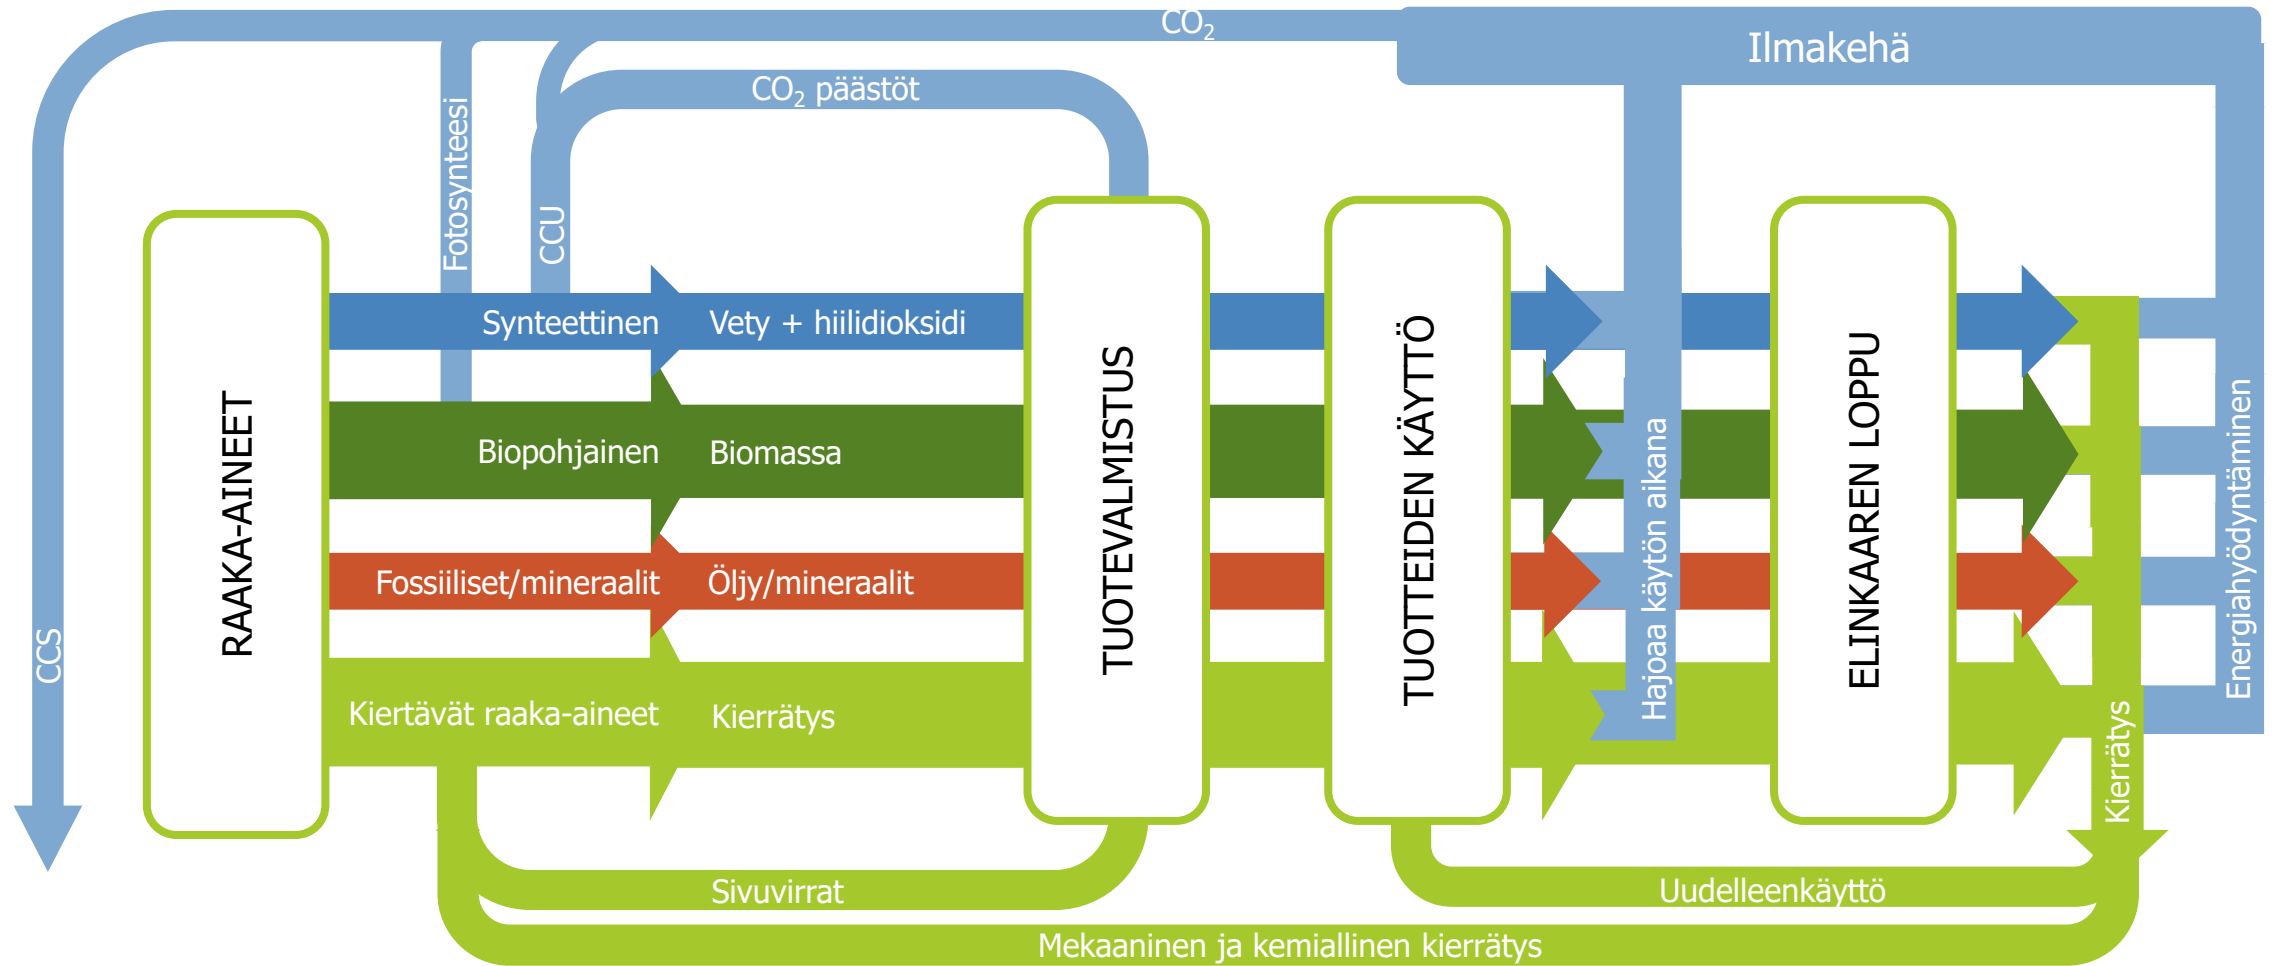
$CO_2$

Ilmakehä

$CO_2$ päästöt

Fotosynteesi

CCU

CCS

RAAKA-AINEET

Synteettinen

Vety + hiilidioksidi

Biopohjainen

Biomassa

Fossiiliset/mineraalit

Öljy/mineraalit

Kiertävät raaka-aineet

Kierrätys

TUOTEVALMISTUS

TUOTTEIDEN KÄYTTÖ

Hajoaa käytön aikana

ELINKAAREN LOPPU

Energiahyödyntäminen

Kierrätys

Sivuvirrat

Uudelleenkäyttö

Mekaaninen ja kemiallinen kierrätys